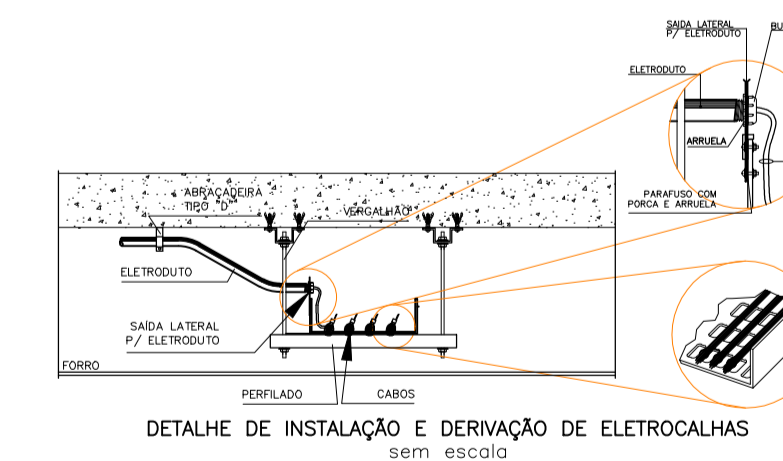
SAÍDA LATERAL
P/ ELETRODUTO

BU

ELETRODUTO

ARRUELA

PARAFUSO COM
PORCA E ARRUELA

ABRAÇADEIRA
TIPO "D"

VERGALHÃO

ELETRODUTO

SAÍDA LATERAL
P/ ELETRODUTO

FORRO

PERFILADO

CABOS

DETALHE DE INSTALAÇÃO E DERIVAÇÃO DE ELETROCALHAS
sem escala